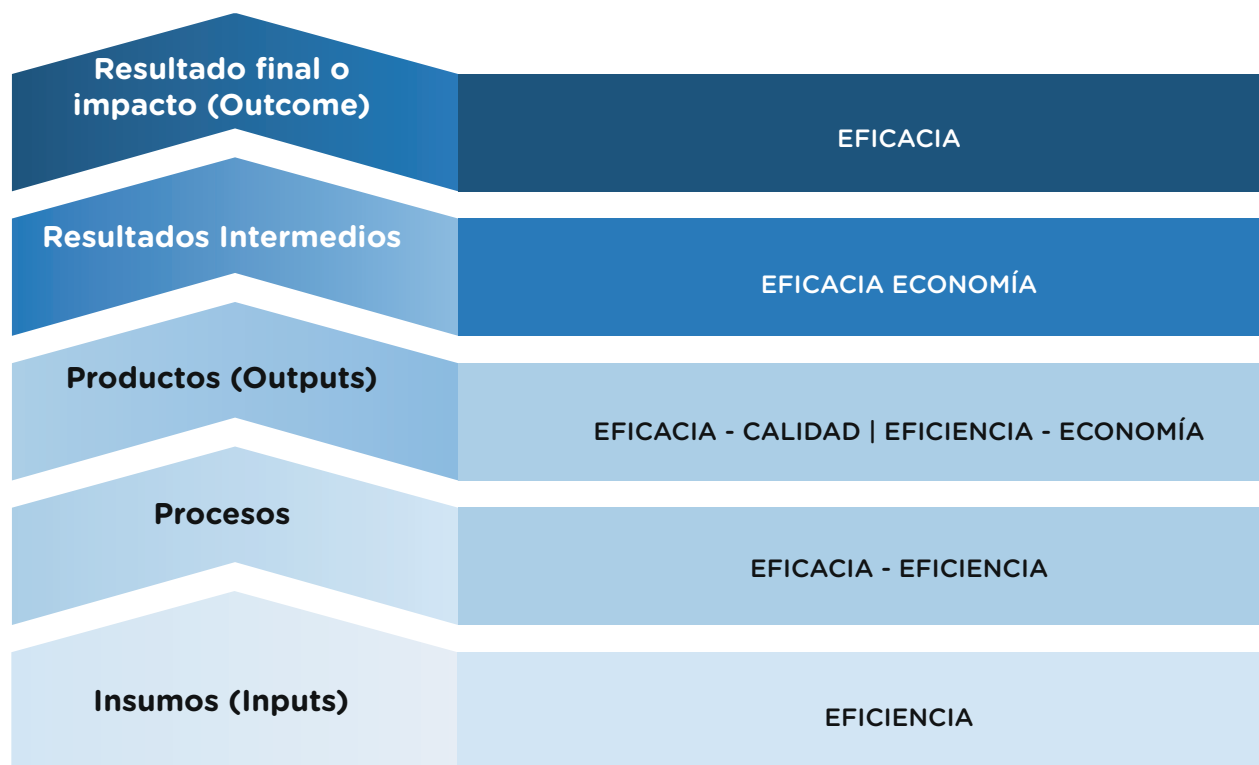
Resultado final o impacto (Outcome)

EFICACIA

Resultados Intermedios

EFICACIA ECONOMÍA

Productos (Outputs)

EFICACIA - CALIDAD | EFICIENCIA - ECONOMÍA

Procesos

EFICACIA - EFICIENCIA

Insumos (Inputs)

EFICIENCIA